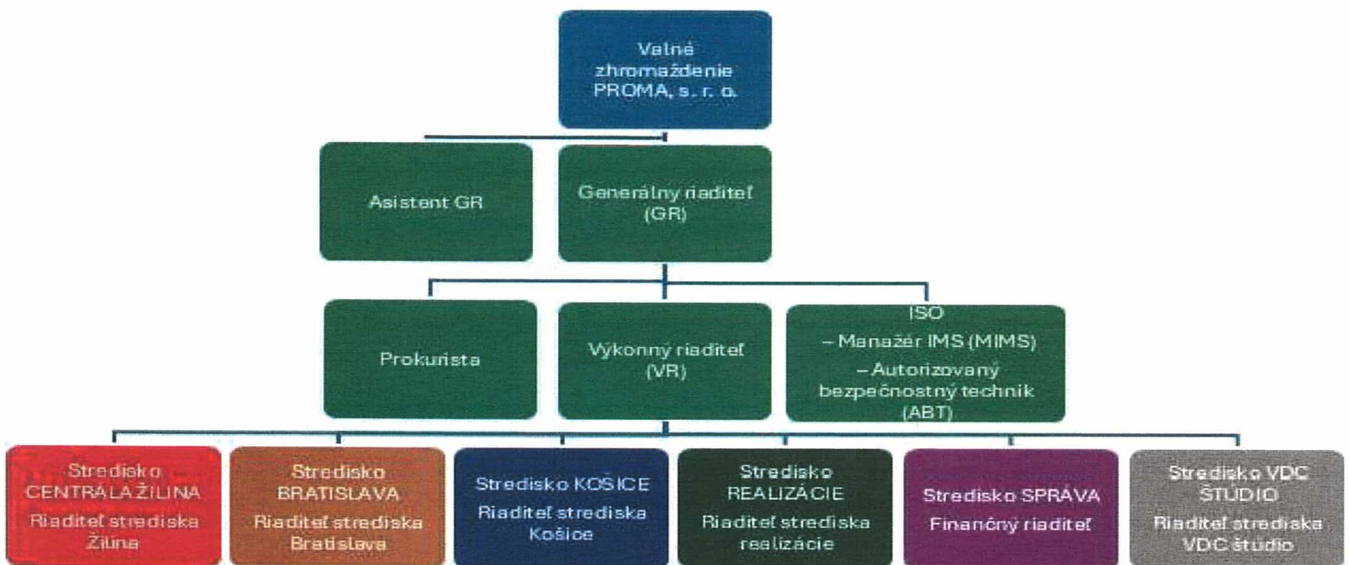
Valné zhromaždenie PROMA, s. r. o.

Asistent GR

Generálny riaditeľ (GR)

Prokurista

Výkonný riaditeľ (VR)

ISO
– Manažér IMS (MIMS)
– Autorizovaný bezpečnostný technik (ABT)

Stredisko CENTRÁLA ŽILINA
Riaditeľ strediska Žilina

Stredisko BRATISLAVA
Riaditeľ strediska Bratislava

Stredisko KOŠICE
Riaditeľ strediska Košice

Stredisko REALIZÁCIE
Riaditeľ strediska realizácie

Stredisko SPRÁVA
Finančný riaditeľ

Stredisko VDC ŠTÚDIO
Riaditeľ strediska VDC štúdio